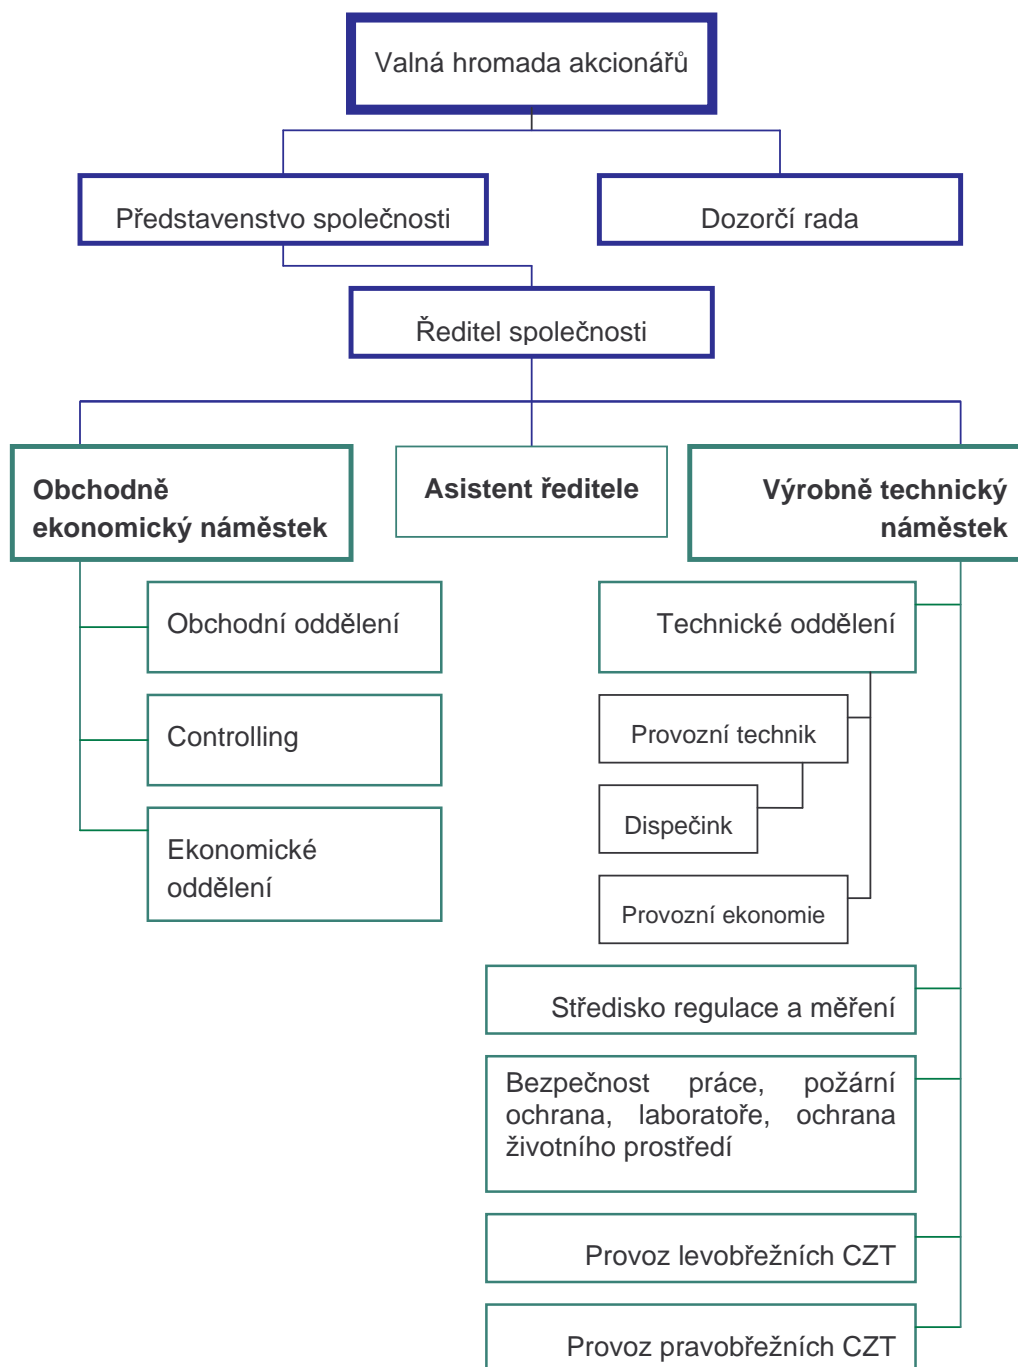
Valná hromada akcionářů

Představenstvo společnosti

Dozorčí rada

Ředitel společnosti

Obchodně ekonomický náměstek

Asistent ředitele

Výrobně technický náměstek

Obchodní oddělení

Controlling

Ekonomické oddělení

Technické oddělení

Provozní technik

Dispečink

Provozní ekonomie

Středisko regulace a měření

Bezpečnost práce, požární ochrana, laboratoře, ochrana životního prostředí

Provoz levobřežních CZT

Provoz pravobřežních CZT